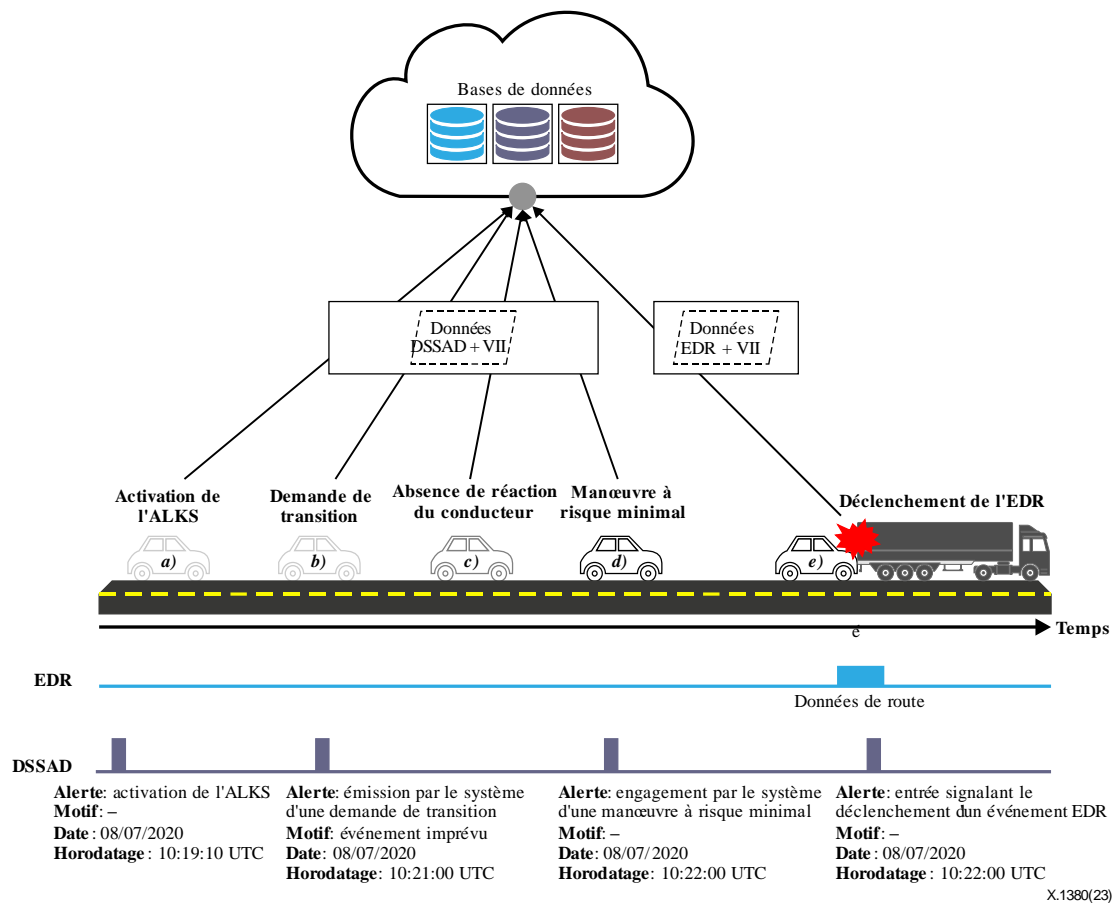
Bases de données

Données DSSAD + VII

Données EDR + VII

Activation de l'ALKS

Demande de transition

Absence de réaction du conducteur

Manœuvre à risque minimal

Déclenchement de l'EDR

a)

b)

c)

d)

e)

é

Temps

EDR

Données de route

DSSAD

**Alerte**: activation de l'ALKS
**Motif**: –
**Date**: 08/07/2020
**Horodatage**: 10:19:10 UTC

**Alerte**: émission par le système d'une demande de transition
**Motif**: événement imprévu
**Date**: 08/07/2020
**Horodatage**: 10:21:00 UTC

**Alerte**: engagement par le système d'une manœuvre à risque minimal
**Motif**: –
**Date**: 08/07/2020
**Horodatage**: 10:22:00 UTC

**Alerte**: entrée signalant le déclenchement dun événement EDR
**Motif**: –
**Date**: 08/07/2020
**Horodatage**: 10:22:00 UTC

X.1380(23)